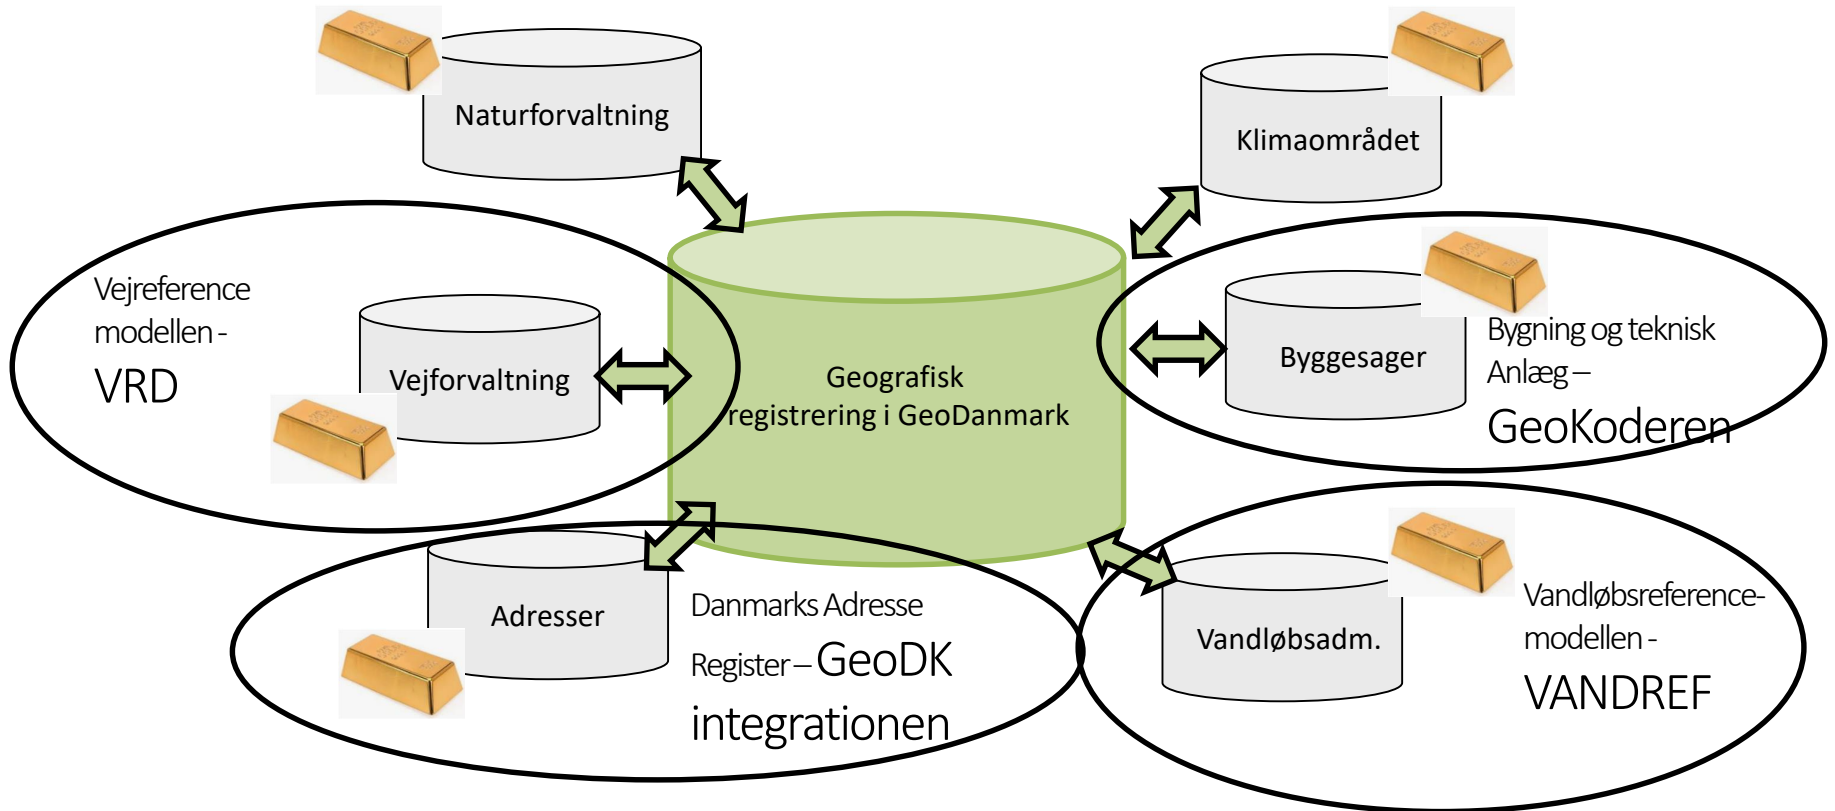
Naturforvaltning

Klimaområdet

Vejreference modellen - VRD

Vejforvaltning

Geografisk registrering i GeoDanmark

Byggesager

Bygning og teknisk Anlæg – GeoKoderen

Adresser

Danmarks Adresse Register – GeoDK integrationen

Vandløbsadm.

Vandløbsreference-modellen - VANDREF